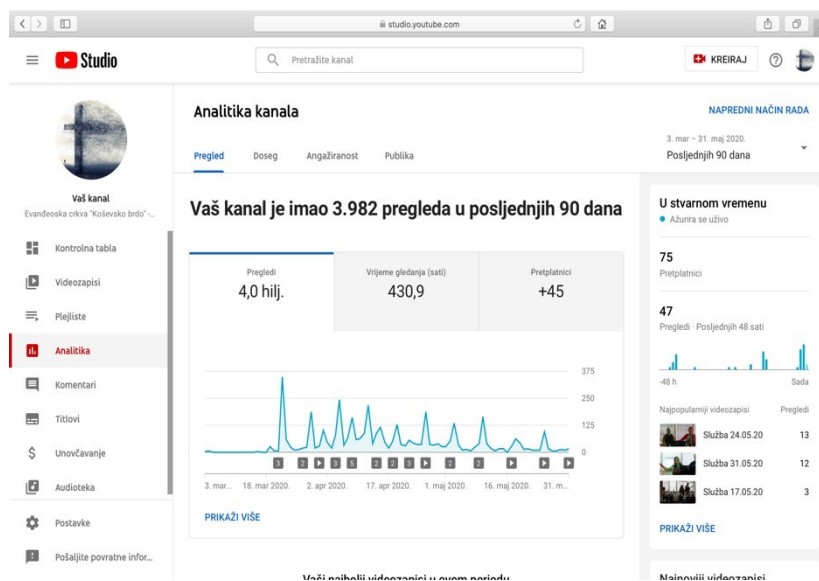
studio.youtube.com

Studio

Pretražite kanal

KREIRAJ

Vaš kanal
Evanđeoska crkva "Koševsko brdo" -...

Kontrolna tabla
Videozapisi
Plejliste
Analitika
Komentari
Titlovi
Unovčavanje
Audioteka
Postavke
Pošaljite povratne infor...

Analitika kanala

NAPREDNI NAČIN RADA

Pregled Doseg Angažiranost Publika

3. mar – 31. maj 2020.
Posljednjih 90 dana

Vaš kanal je imao 3.982 pregleda u posljednjih 90 dana

| Pregledi | Vrijeme gledanja (sati) | Pretplatnici |
|---|---|---|
| 4,0 hilj. | 430,9 | +45 |

375
250
125
0

3 2 5 2 2 3 3 2 2

3. mar... 18. mar 2020. 2. apr 2020. 17. apr 2020. 1. maj 2020. 16. maj 2020. 31. m...

PRIKAŽI VIŠE

Vaši najbolji videozapisi u ovom periodu

U stvarnom vremenu
Ažurira se uživo

75
Pretplatnici

47
Pregledi · Posljednjih 48 sati

-48 h Sada

Najpopularniji videozapisi Pregledi
Služba 24.05.20 13
Služba 31.05.20 12
Služba 17.05.20 3

PRIKAŽI VIŠE

Najnoviji videozapisi